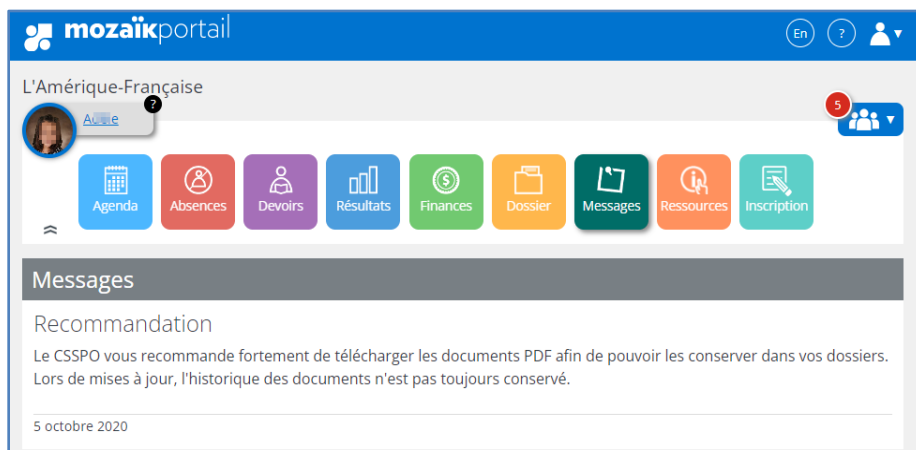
mozaïkportail

En ?

L'Amérique-Française

A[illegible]e ?

5

Agenda Absences Devoirs Résultats Finances Dossier Messages Ressources Inscription

Messages

Recommandation

Le CSSPO vous recommande fortement de télécharger les documents PDF afin de pouvoir les conserver dans vos dossiers. Lors de mises à jour, l'historique des documents n'est pas toujours conservé.

5 octobre 2020